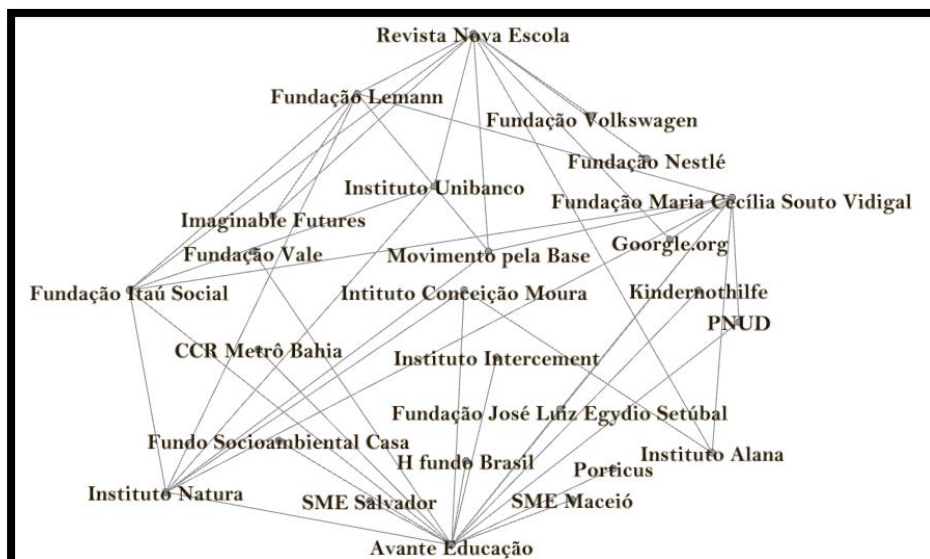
Revista Nova Escola
Fundação Lemann
Fundação Volkswagen
Fundação Nestlé
Instituto Unibanco
Fundação Maria Cecília Souto Vidigal
Imaginable Futures
Googrle.org
Fundação Vale
Movimento pela Base
Fundação Itaú Social
Intituto Conceição Moura
Kindernothilfe
PNUD
CCR Metrô Bahia
Instituto Intercement
Fundação José Luiz Egydio Setúbal
Fundo Socioambiental Casa
Instituto Alana
H fundo Brasil
Porticus
Instituto Natura
SME Salvador
SME Maceió
Avante Educação